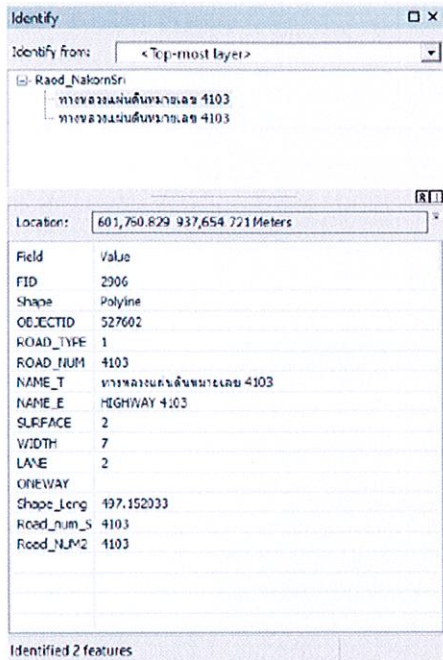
Identify

Identify from: <Top-most layer>

Raod_NakornSri
ทางหลวงแผ่นดินหมายเลข 4103
ทางหลวงแผ่นดินหมายเลข 4103

Location: 601,760.829 937,654.721 Meters

| Field | Value |
|---|---|
| FID | 2906 |
| Shape | Polyline |
| OBJECTID | 527602 |
| ROAD_TYPE | 1 |
| ROAD_NUM | 4103 |
| NAME_T | ทางหลวงแผ่นดินหมายเลข 4103 |
| NAME_E | HIGHWAY 4103 |
| SURFACE | 2 |
| WIDTH | 7 |
| LANE | 2 |
| ONEWAY | |
| Shape_Leng | 497.152033 |
| Road_num_S | 4103 |
| Road_NUM2 | 4103 |

Identified 2 features